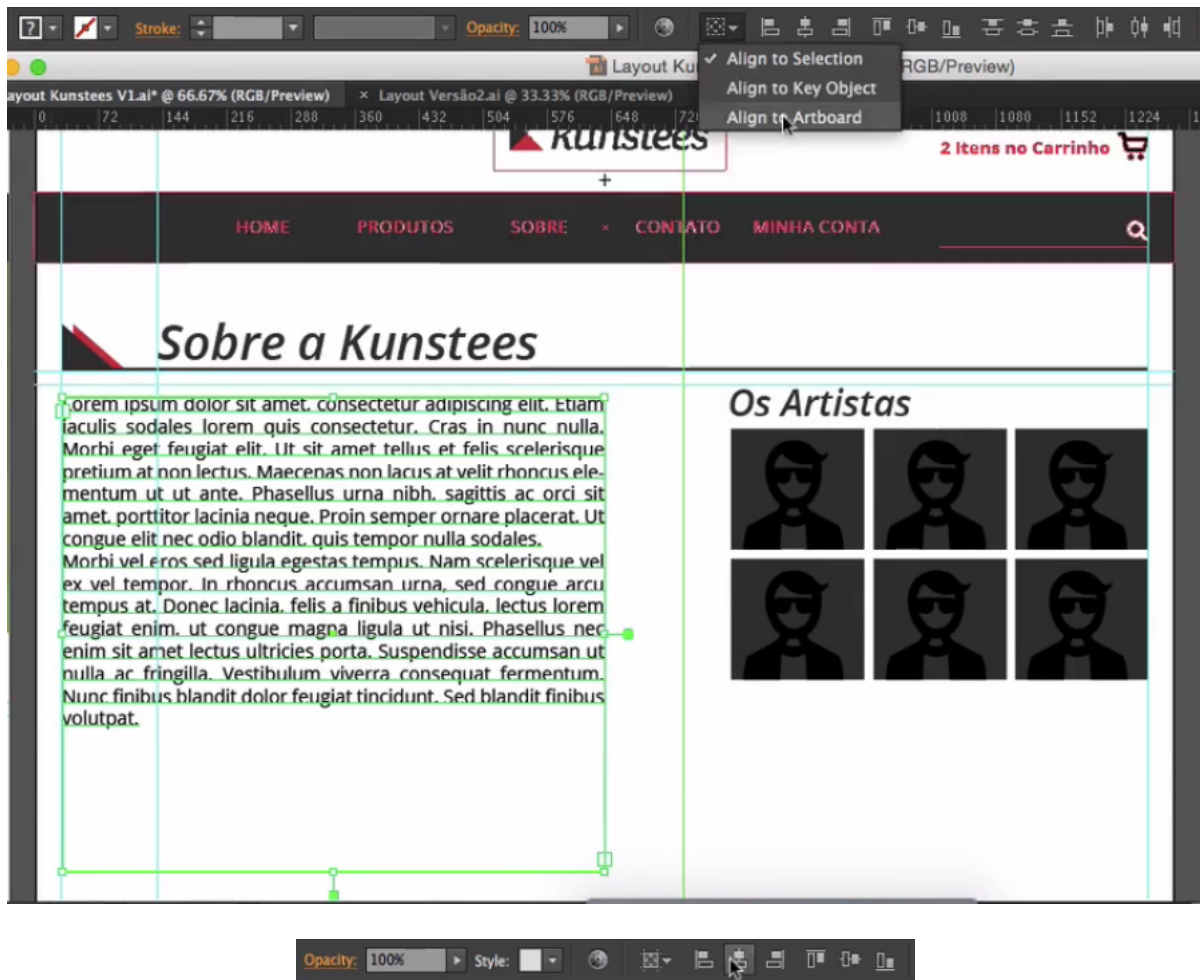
Stroke: Opacity: 100%

Align to Selection
Align to Key Object
Align to Artboard

Layout Ku RGB/Preview)

ayout Kunstees V1.ai* @ 66.67% (RGB/Preview) × Layout Versão2.ai @ 33.33% (RGB/Preview)

0 72 144 216 288 360 432 504 576 648 720 1008 1080 1152 1224

Kunstees

2 Itens no Carrinho

HOME PRODUTOS SOBRE CONTATO MINHA CONTA

Sobre a Kunstees

Lorem ipsum dolor sit amet, consectetur adipiscing elit. Etiam iaculis sodales lorem quis consectetur. Cras in nunc nulla. Morbi eget feugiat elit. Ut sit amet tellus et felis scelerisque pretium at non lectus. Maecenas non lacus at velit rhoncus elementum ut ut ante. Phasellus urna nibh, sagittis ac orci sit amet, porttitor lacinia neque. Proin semper ornare placerat. Ut congue elit nec odio blandit, quis tempor nulla sodales.
Morbi vel eros sed ligula egestas tempus. Nam scelerisque vel ex vel tempor. In rhoncus accumsan urna, sed congue arcu tempus at. Donec lacinia, felis a finibus vehicula, lectus lorem feugiat enim, ut congue magna ligula ut nisi. Phasellus nec enim sit amet lectus ultricies porta. Suspendisse accumsan ut nulla ac fringilla. Vestibulum viverra consequat fermentum. Nunc finibus blandit dolor feugiat tincidunt. Sed blandit finibus volutpat.

Os Artistas

Opacity: 100% Style: